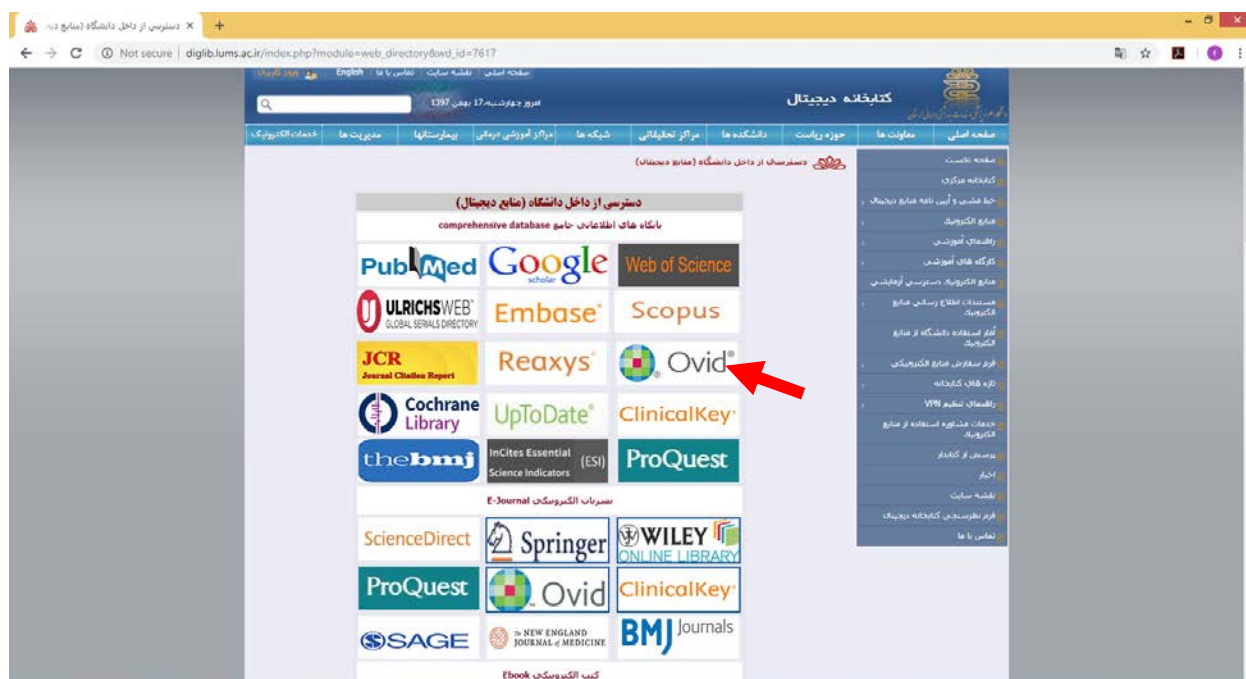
دسترسی از داخل دانشگاه (منابع دی ×

Not secure | diglib.lums.ac.ir/index.php?module=web_directory&wd_id=7617

صفحه اصلی | نقشه سایت | تماس با ما | English | ورود کاربران

کتابخانه دیجیتال

امروز چهارشنبه 17 بهمن 1397

صفحه اصلی | معاونت ها | حوزه ریاست | دانشکده ها | مراکز تحقیقاتی | شبکه ها | مراکز آموزشی درمانی | بیمارستانها | مدیریت ها | خدمات الکترونیک

دسترسی از داخل دانشگاه (منابع دیجیتال)

صفحه نخست
کتابخانه مرکزی
خط مشی و آیین نامه منابع دیجیتال
منابع الکترونیک
راهنمای آموزشی
کارگاه های آموزشی
منابع الکترونیک دسترسی آزمایشی
مستندات اطلاع رسانی منابع الکترونیک
آمار استفاده دانشگاه از منابع الکترونیک
فرم سفارش منابع الکترونیکی
تازه های کتابخانه
راهنمای تنظیم VPN
خدمات مشاوره استفاده از منابع الکترونیک
پرسش از کتابدار
اخبار
نقشه سایت
فرم نظرسنجی کتابخانه دیجیتال
تماس با ما

دسترسی از داخل دانشگاه (منابع دیجیتال)

بانک های اطلاعاتی جامع comprehensive database

PubMed
Google scholar
Web of Science
ULRICHSWEB GLOBAL SERIALS DIRECTORY
Embase
Scopus
JCR Journal Citation Report
Reaxys
Ovid
Cochrane Library
UpToDate
ClinicalKey
thebmj
InCites Essential Science Indicators (ESI)
ProQuest

نشریات الکترونیکی E-Journal

ScienceDirect
Springer
WILEY ONLINE LIBRARY
ProQuest
Ovid
ClinicalKey
SAGE
The NEW ENGLAND JOURNAL of MEDICINE
BMJ Journals

کتب الکترونیکی Ebook